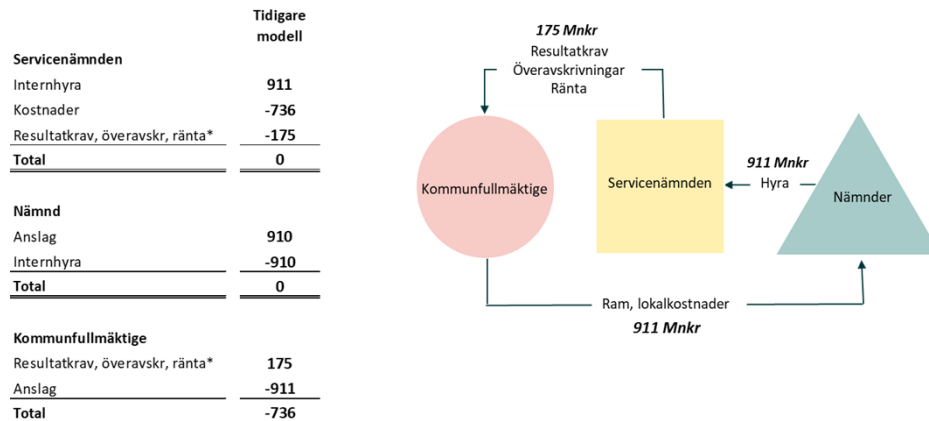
|  | Tidigare modell |
|---|---|
| **Servicenämnden** |  |
| Internhyra | **911** |
| Kostnader | **-736** |
| Resultatkrav, överavskr, ränta* | **-175** |
| **Total** | **0** |
|  |  |
| **Nämnd** |  |
| Anslag | **910** |
| Internhyra | **-910** |
| **Total** | **0** |
|  |  |
| **Kommunfullmäktige** |  |
| Resultatkrav, överavskr, ränta* | **175** |
| Anslag | **-911** |
| **Total** | **-736** |

**175 Mnkr**
Resultatkrav
Överavskrivningar
Ränta

Kommunfullmäktige

Servicenämnden

**911 Mnkr**
Hyra

Nämnder

Ram, lokalkostnader
**911 Mnkr**